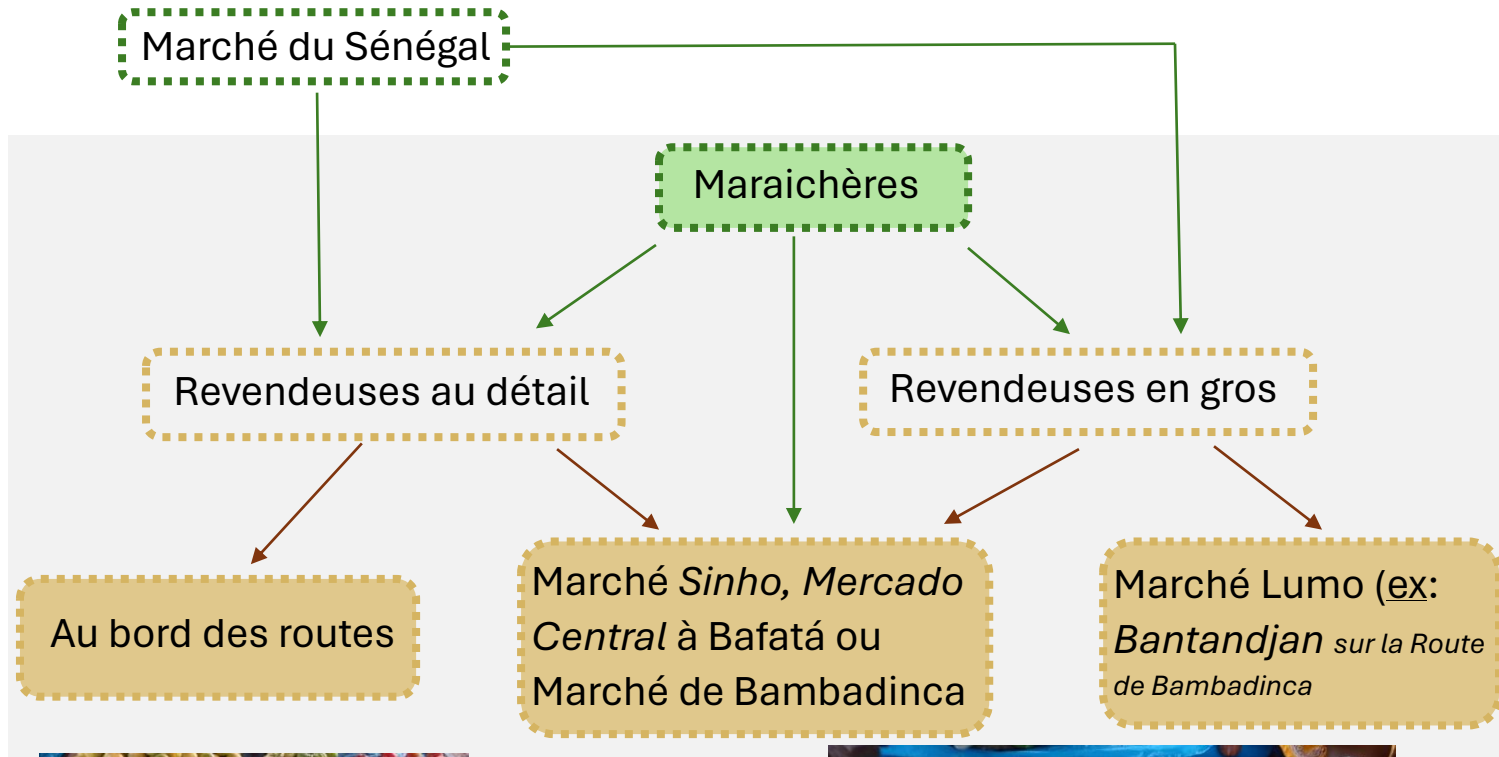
Marché du Sénégal

Maraichères

Revendeuses au détail

Revendeuses en gros

Au bord des routes

Marché *Sinho, Mercado Central* à Bafatá ou Marché de Bambadinca

Marché Lumo (ex: *Bantandjan sur la Route de Bambadinca*